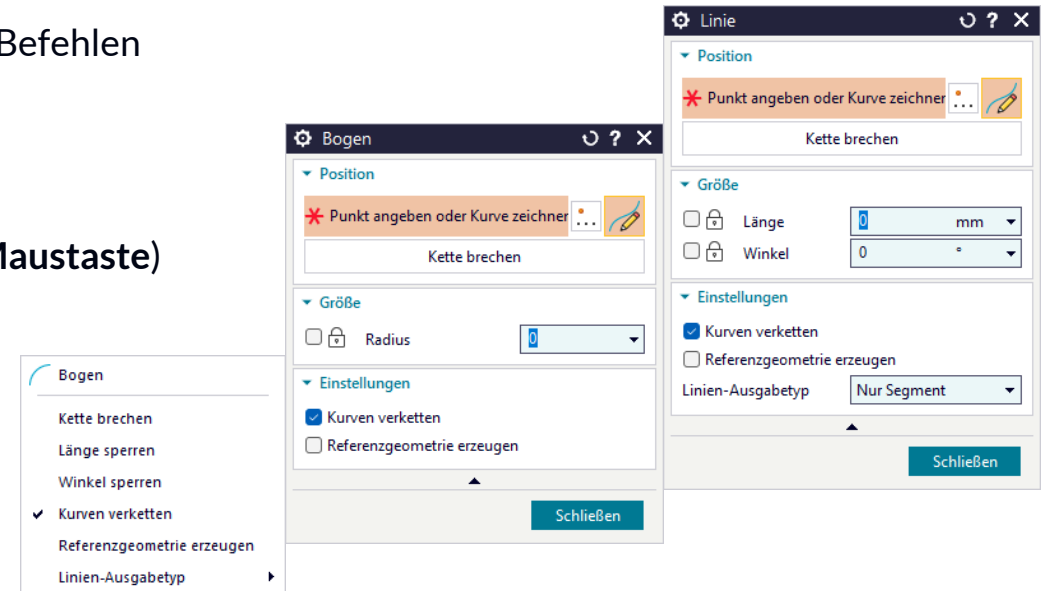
Befehlen

Maustaste)

Bogen

Kette brechen

Länge sperren

Winkel sperren

✔ Kurven verketten

Referenzgeometrie erzeugen

Linien-Ausgabetyp

Bogen

Position

Punkt angeben oder Kurve zeichnen

Kette brechen

Größe

Radius 0

Einstellungen

Kurven verketten

Referenzgeometrie erzeugen

Schließen

Linie

Position

Punkt angeben oder Kurve zeichnen

Kette brechen

Größe

Länge 0 mm

Winkel 0 °

Einstellungen

Kurven verketten

Referenzgeometrie erzeugen

Linien-Ausgabetyp Nur Segment

Schließen